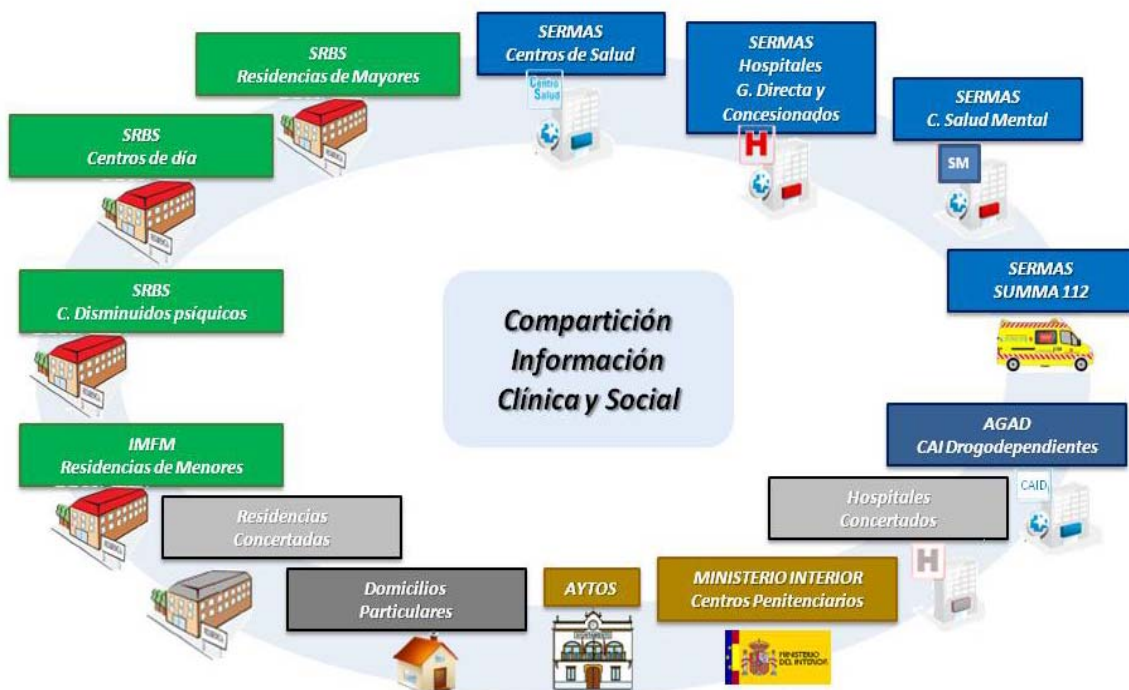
SRBS
Residencias de Mayores

SERMAS
Centros de Salud

Centro Salud

SERMAS
Hospitales
G. Directa y Concesionados

H

SERMAS
C. Salud Mental

SM

SRBS
Centros de día

SERMAS
SUMMA 112

SRBS
C. Disminuidos psíquicos

Compartición
Información
Clínica y Social

AGAD
CAI Drogodependientes

CAID

IMFM
Residencias de Menores

Hospitales
Concertados

H

Residencias
Concertadas

Domicilios
Particulares

AYTOS

MINISTERIO INTERIOR
Centros Penitenciarios

MINISTERIO DEL INTERIOR